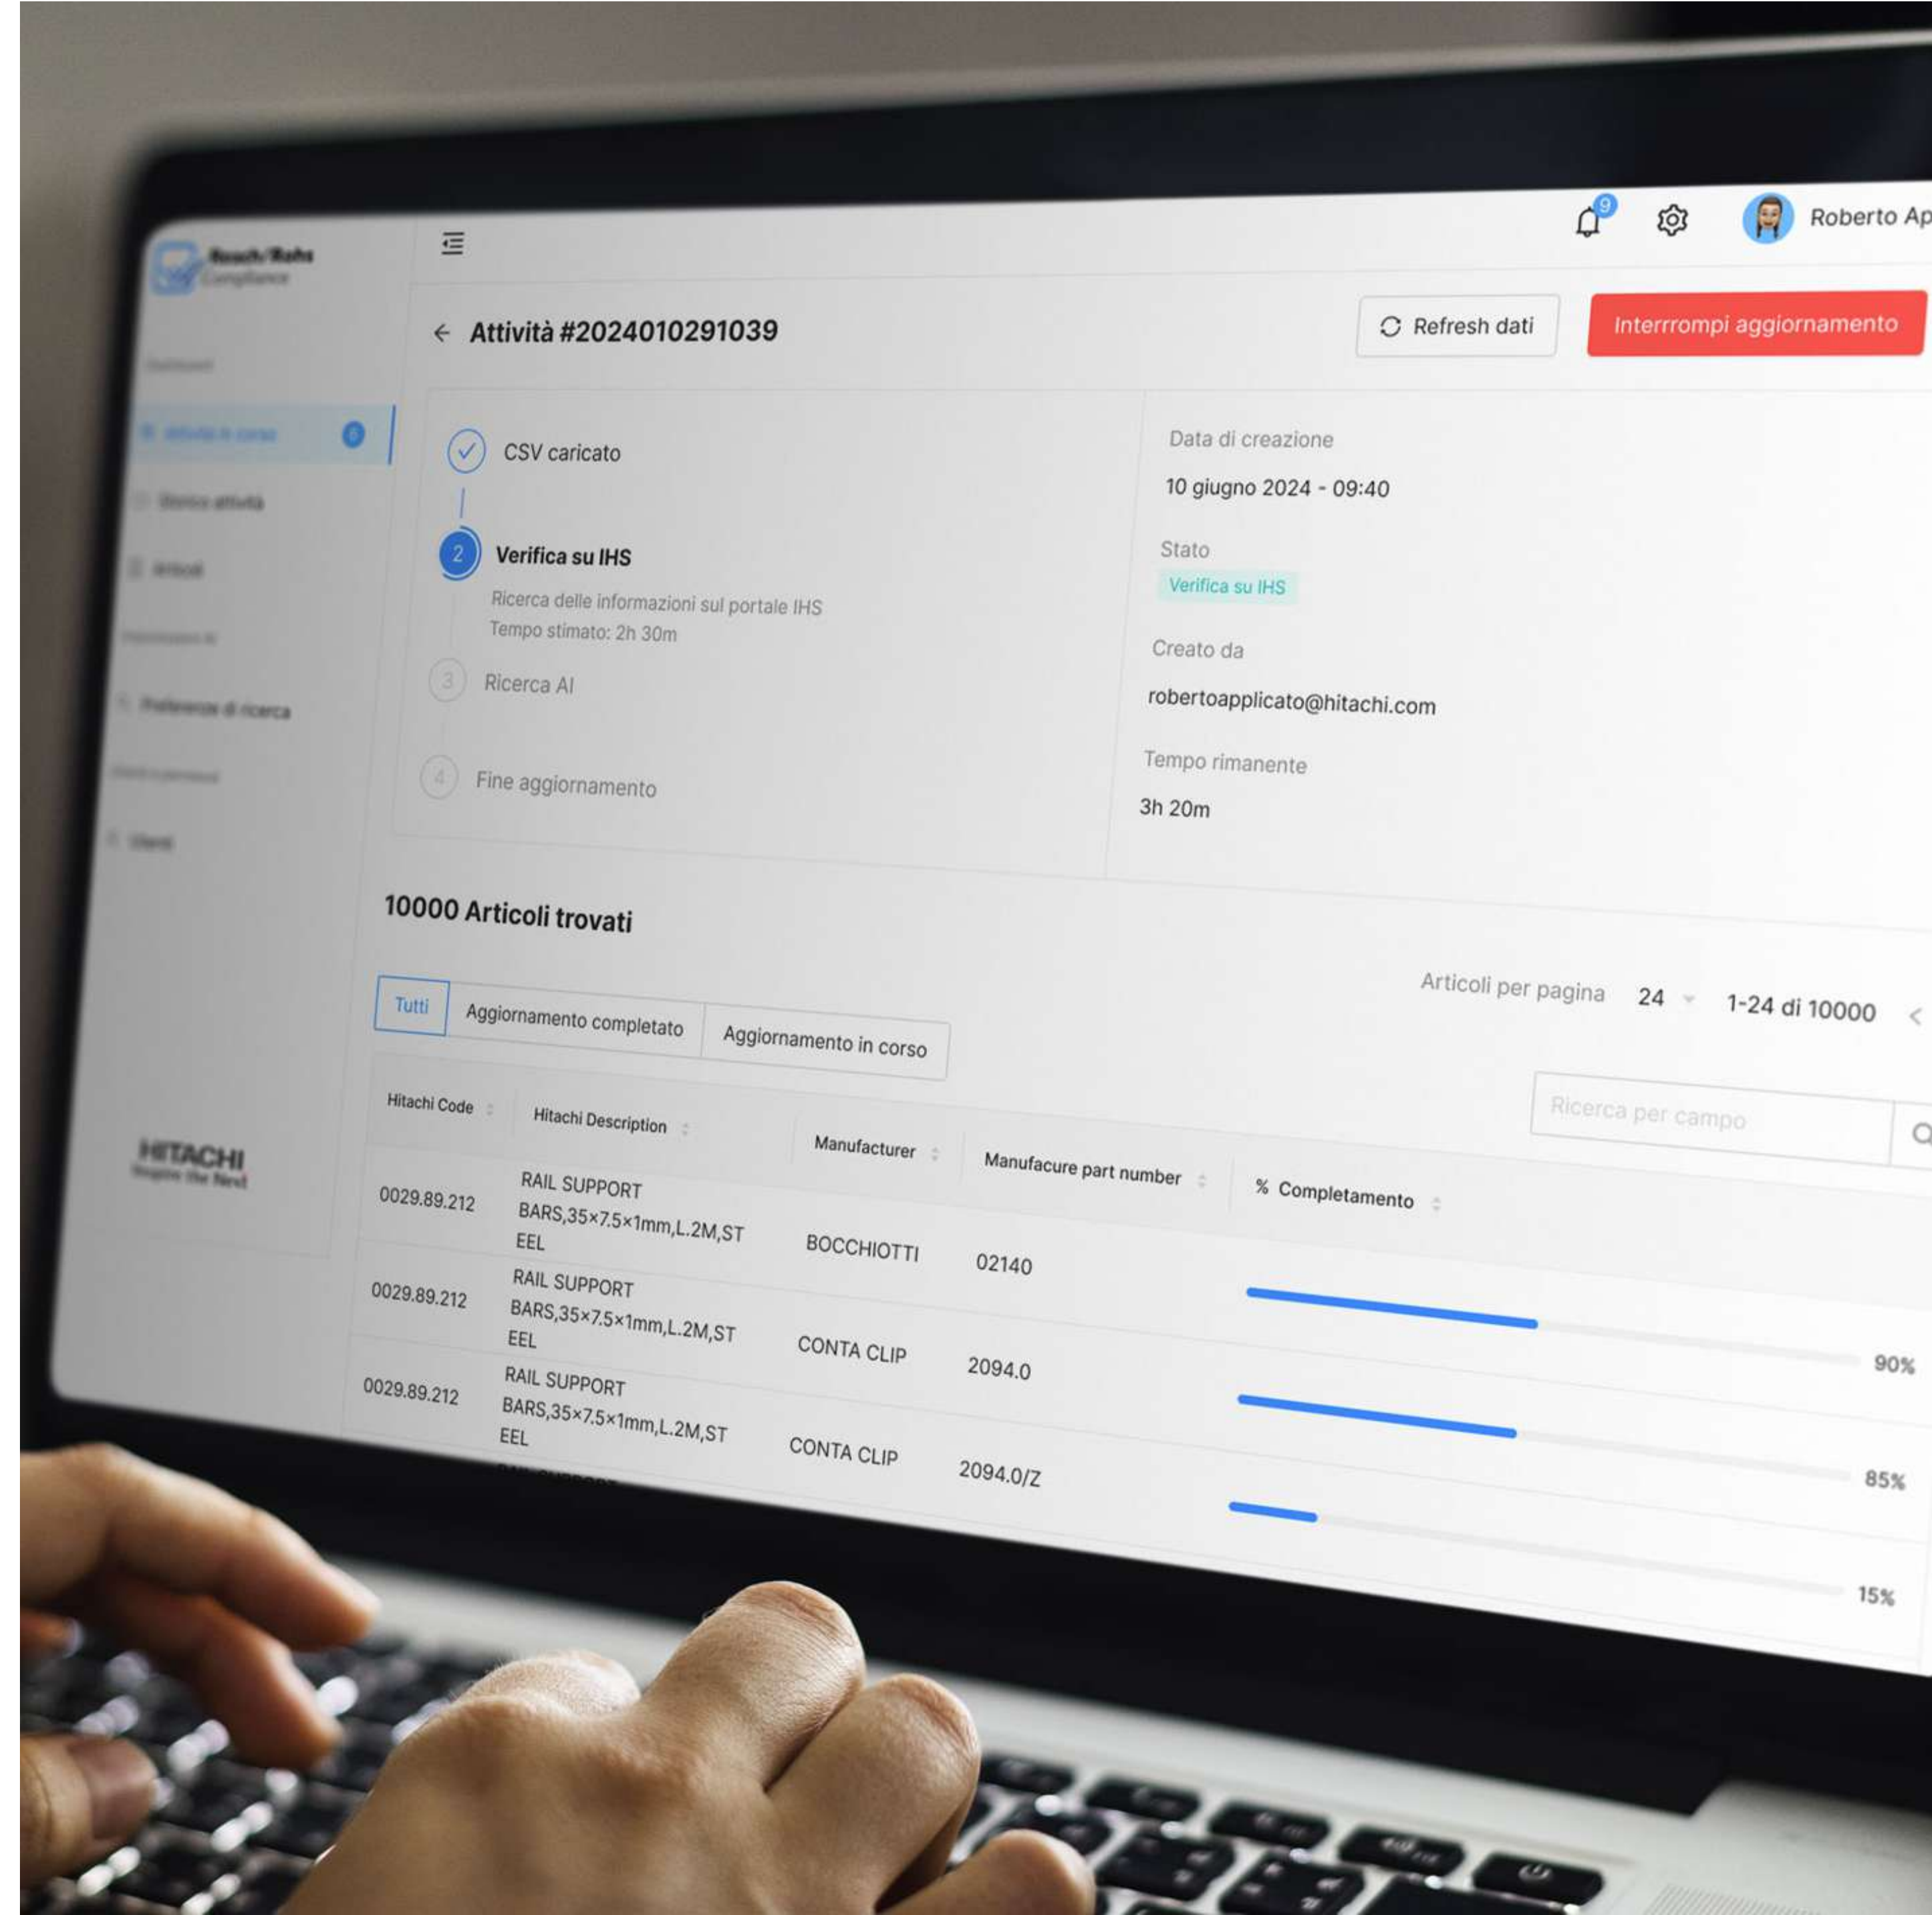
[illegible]

9

Roberto Ap

Attività #2024010291039

Refresh dati

Interrrompi aggiornamento

CSV caricato

2 Verifica su IHS

Ricerca delle informazioni sul portale IHS
Tempo stimato: 2h 30m

3 Ricerca AI

4 Fine aggiornamento

Data di creazione

10 giugno 2024 - 09:40

Stato

Verifica su IHS

Creato da

robertoapplicato@hitachi.com

Tempo rimanente

3h 20m

10000 Articoli trovati

Tutti | Aggiornamento completato | Aggiornamento in corso

Articoli per pagina 24 1-24 di 10000

Ricerca per campo

HITACHI

| Hitachi Code | Hitachi Description | Manufacturer | Manufacure part number | % Completamento |
|---|---|---|---|---|
| 0029.89.212 | RAIL SUPPORT BARS,35×7.5×1mm,L.2M,ST EEL | BOCCHIOTTI | 02140 | 90% |
| 0029.89.212 | RAIL SUPPORT BARS,35×7.5×1mm,L.2M,ST EEL | CONTA CLIP | 2094.0 | 85% |
| 0029.89.212 | RAIL SUPPORT BARS,35×7.5×1mm,L.2M,ST EEL | CONTA CLIP | 2094.0/Z | 15% |